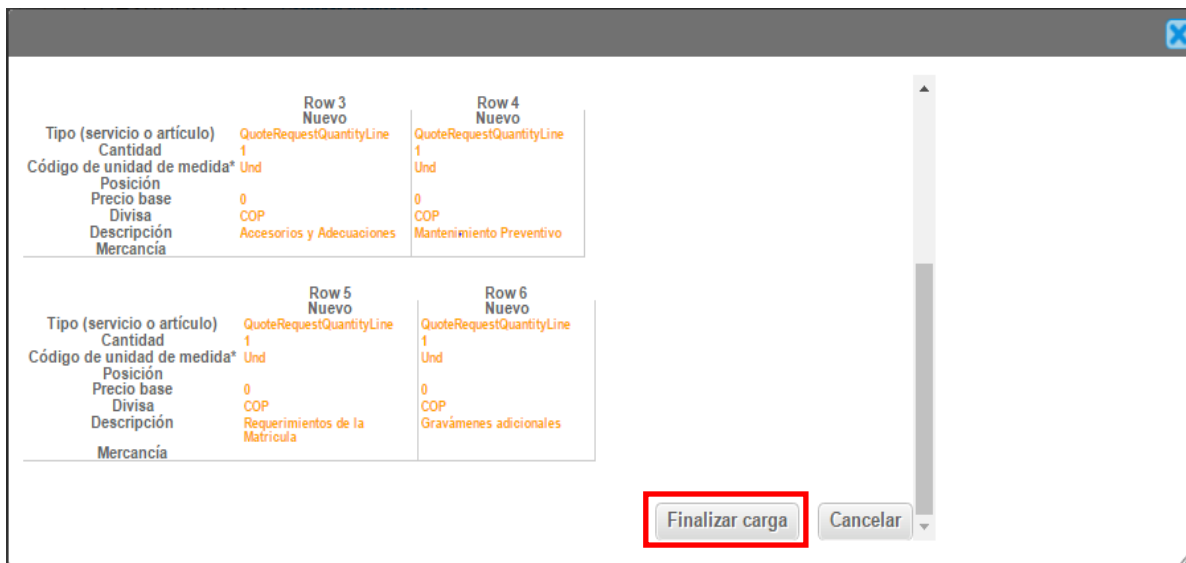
| | Row 3 Nuevo | Row 4 Nuevo |
|---|---|---|
| Tipo (servicio o artículo) | QuoteRequestQuantityLine | QuoteRequestQuantityLine |
| Cantidad | 1 | 1 |
| Código de unidad de medida* | Und | Und |
| Posición | | |
| Precio base | 0 | 0 |
| Divisa | COP | COP |
| Descripción | Accesorios y Adecuaciones | Mantenimiento Preventivo |
| Mercancía | | |

| | Row 5 Nuevo | Row 6 Nuevo |
|---|---|---|
| Tipo (servicio o artículo) | QuoteRequestQuantityLine | QuoteRequestQuantityLine |
| Cantidad | 1 | 1 |
| Código de unidad de medida* | Und | Und |
| Posición | | |
| Precio base | 0 | 0 |
| Divisa | COP | COP |
| Descripción | Requerimientos de la Matricula | Gravámenes adicionales |
| Mercancía | | |

Finalizar carga
Cancelar